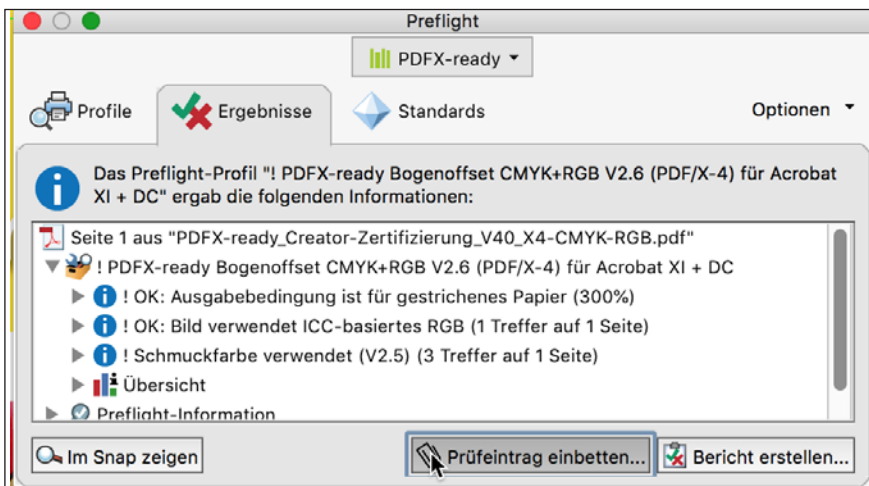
Preflight

PDFX-ready

Profile Ergebnisse Standards Optionen

Das Preflight-Profil "! PDFX-ready Bogenoffset CMYK+RGB V2.6 (PDF/X-4) für Acrobat XI + DC" ergab die folgenden Informationen:

Seite 1 aus "PDFX-ready_Creator-Zertifizierung_V40_X4-CMYK-RGB.pdf"
! PDFX-ready Bogenoffset CMYK+RGB V2.6 (PDF/X-4) für Acrobat XI + DC
! OK: Ausgabebedingung ist für gestrichenes Papier (300%)
! OK: Bild verwendet ICC-basiertes RGB (1 Treffer auf 1 Seite)
! Schmuckfarbe verwendet (V2.5) (3 Treffer auf 1 Seite)
Übersicht
Preflight-Information

Im Snap zeigen Prüfeintrag einbetten... Bericht erstellen...